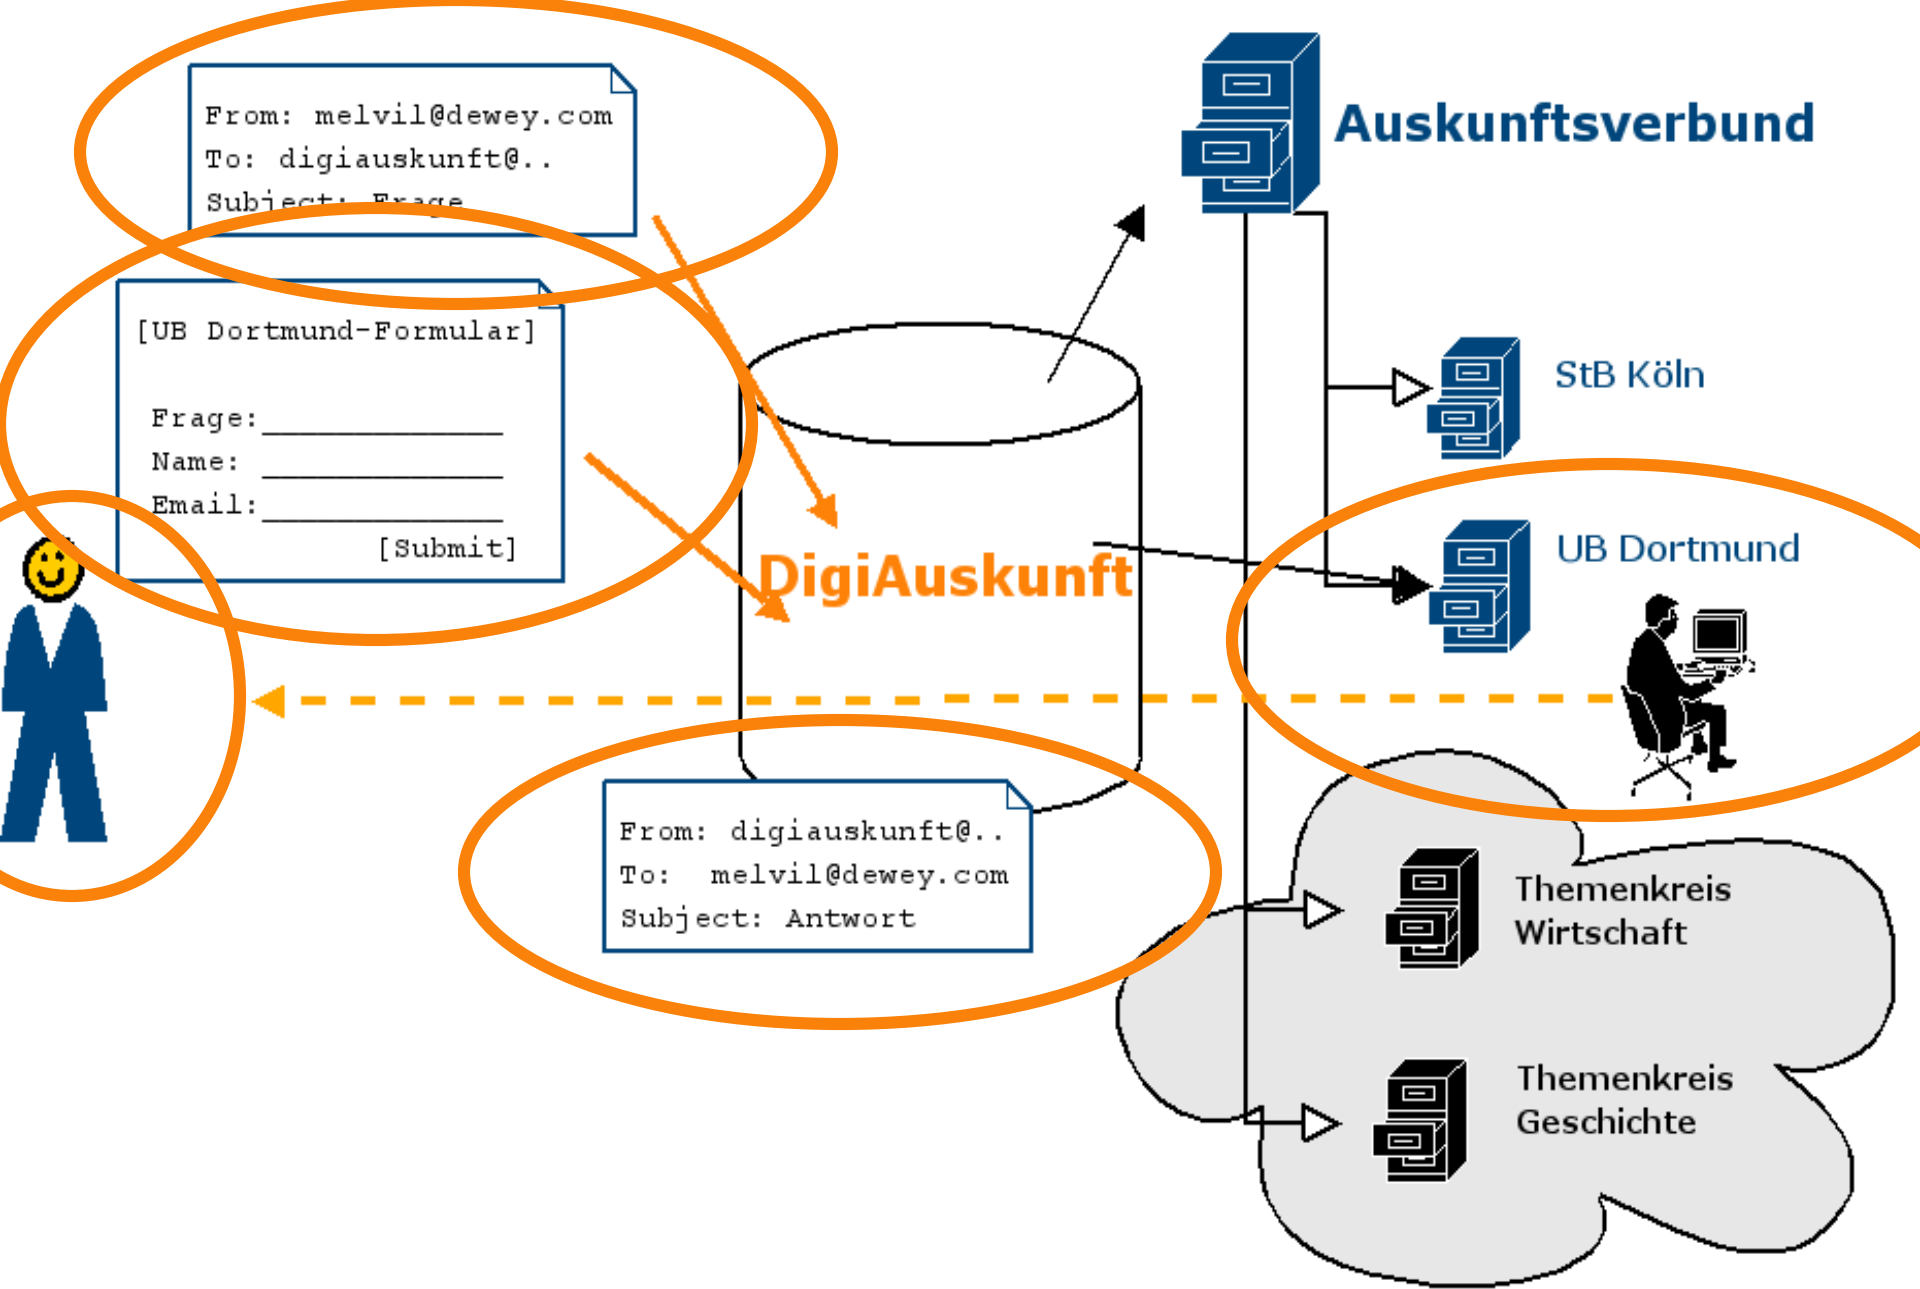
From: melvil@dewey.com
To: digiauskunft@..
Subject: Frage

[UB Dortmund-Formular]

Frage: ____________
Name: ____________
Email: ____________
[Submit]

Auskunftsverbund

StB Köln

UB Dortmund

DigiAuskunft

From: digiauskunft@..
To: melvil@dewey.com
Subject: Antwort

Themenkreis Wirtschaft

Themenkreis Geschichte